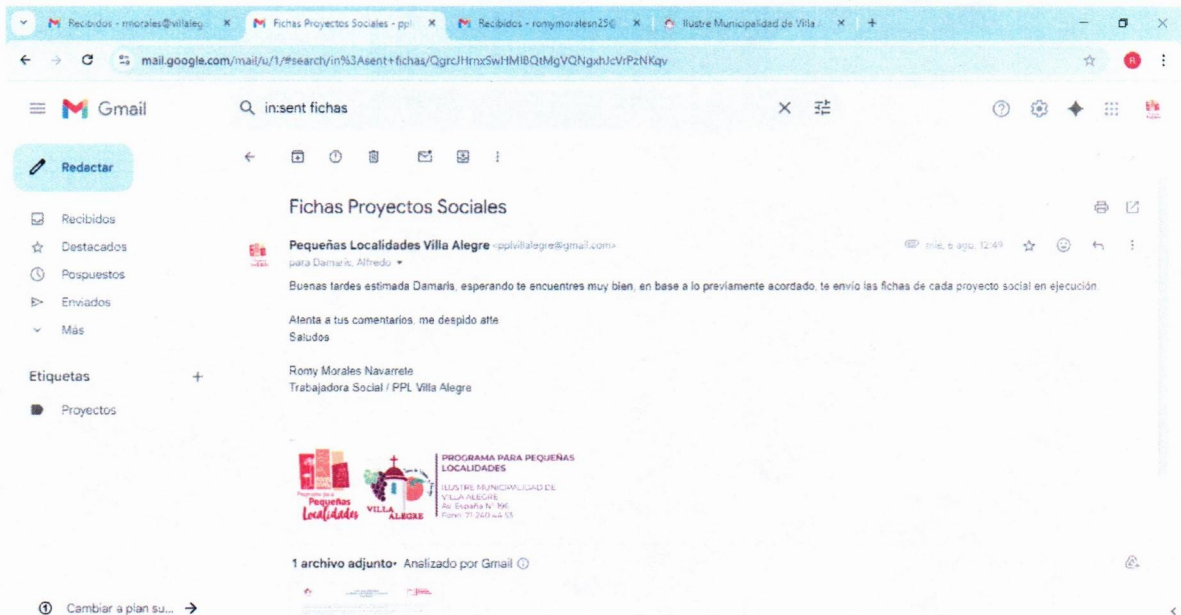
Recibidos - rmorales@villaleg × Fichas Proyectos Sociales - ppl × Recibidos - romymoralesn25( × Ilustre Municipalidad de Villa × +

mail.google.com/mail/u/1/#search/in%3Asent+fichas/QgrcJHrnxSwHMlBQtMgVQNgxhJcVrPzNKqv

Gmail

in:sent fichas

Redactar

Recibidos
Destacados
Pospuestos
Enviados
Más

Etiquetas +

Proyectos

Fichas Proyectos Sociales

Pequeñas Localidades Villa Alegre <pplvillalegre@gmail.com>
para Damaris, Alfredo

mié, 6 ago, 12:49

Buenas tardes estimada Damaris, esperando te encuentres muy bien, en base a lo previamente acordado, te envio las fichas de cada proyecto social en ejecución

Atenta a tus comentarios, me despido atte
Saludos

Romy Morales Navarrete
Trabajadora Social / PPL Villa Alegre

Programa para Pequeñas Localidades

VILLA ALEGRE

PROGRAMA PARA PEQUEÑAS LOCALIDADES

ILUSTRE MUNICIPALIDAD DE VILLA ALEGRE
Av. España N° 390
Fono: 71 240 44 53

1 archivo adjunto • Analizado por Gmail

Cambiar a plan su... →